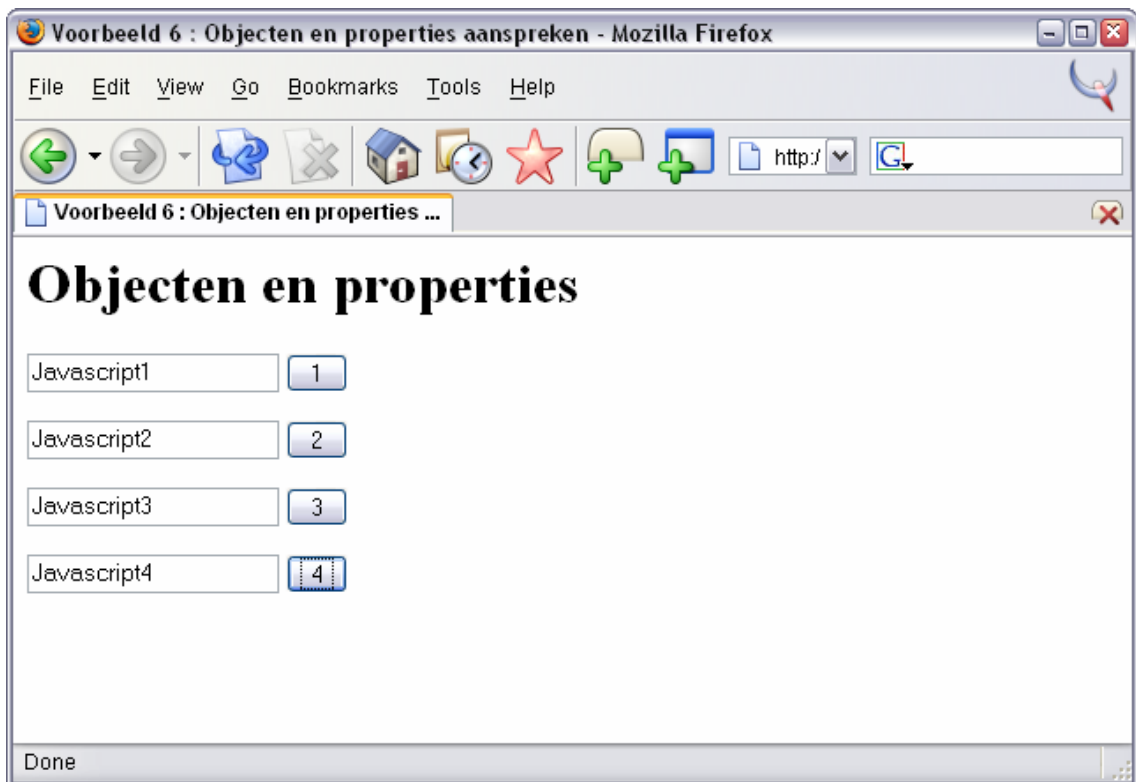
Voorbeeld 6 : Objecten en properties aanspreken - Mozilla Firefox

File Edit View Go Bookmarks Tools Help

http:/

G

Voorbeeld 6 : Objecten en properties ...

Objecten en properties

Javascript1 1

Javascript2 2

Javascript3 3

Javascript4 4

Done